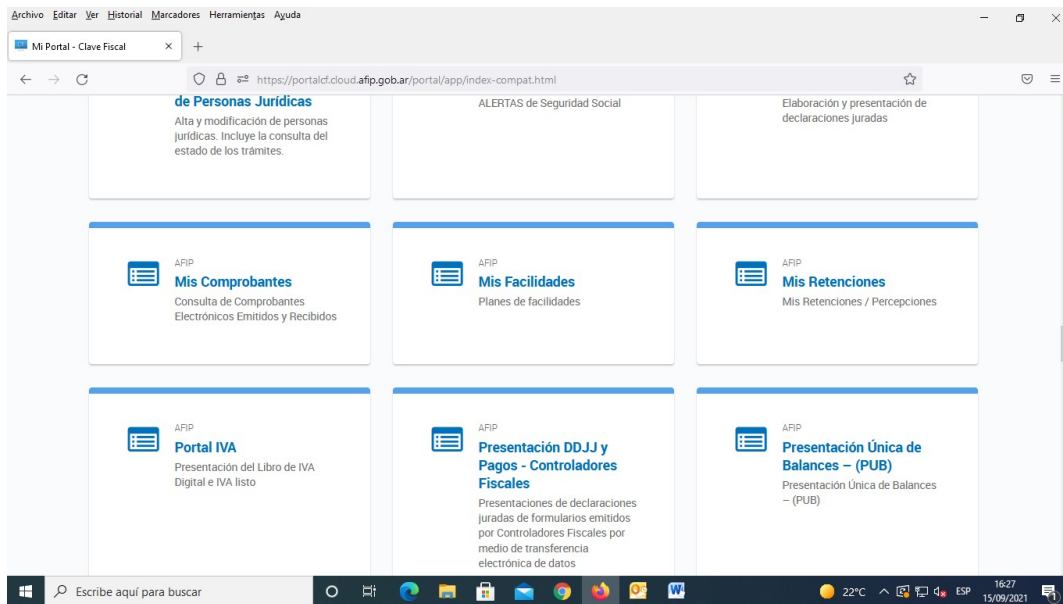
Archivo Editar Ver Historial Marcadores Herramientas Ayuda

Mi Portal - Clave Fiscal

https://portalcf.cloud.afip.gob.ar/portal/app/index-compat.html

de Personas Jurídicas
Alta y modificación de personas jurídicas. Incluye la consulta del estado de los trámites.

ALERTAS de Seguridad Social

Elaboración y presentación de declaraciones juradas

AFIP
Mis Comprobantes
Consulta de Comprobantes Electrónicos Emitidos y Recibidos

AFIP
Mis Facilidades
Planes de facilidades

AFIP
Mis Retenciones
Mis Retenciones / Percepciones

AFIP
Portal IVA
Presentación del Libro de IVA Digital e IVA listo

AFIP
Presentación DDJJ y Pagos - Controladores Fiscales
Presentaciones de declaraciones juradas de formularios emitidos por Controladores Fiscales por medio de transferencia electrónica de datos

AFIP
Presentación Única de Balances – (PUB)
Presentación Única de Balances – (PUB)

Escribe aquí para buscar

22°C ESP 16:27 15/09/2021